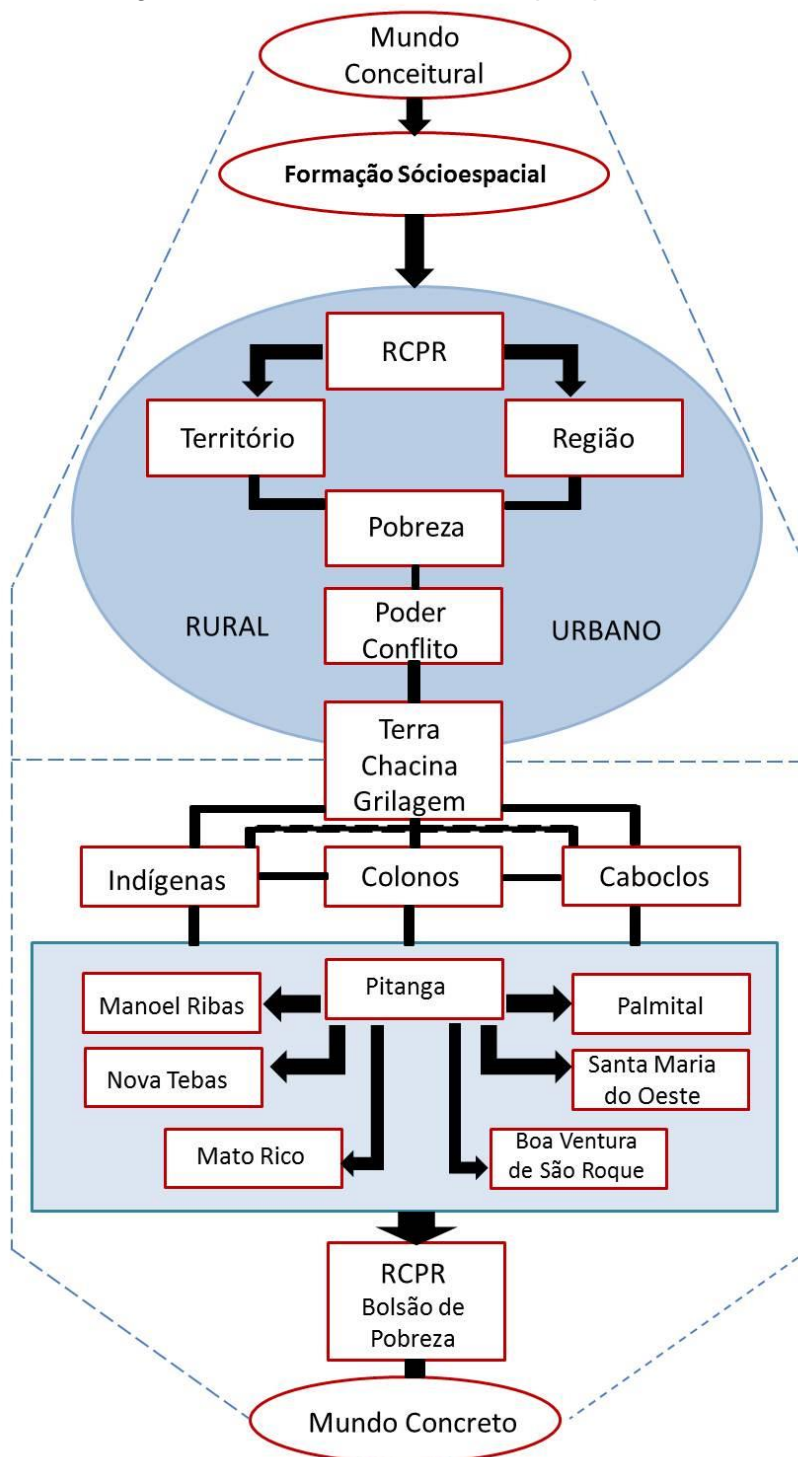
Mundo Conceitural

Formação Sócioespacial

RCPR

Território

Região

Pobreza

RURAL

Poder Conflito

URBANO

Terra Chacina Grilagem

Indígenas

Colonos

Caboclos

Pitanga

Manoel Ribas

Palmital

Nova Tebas

Santa Maria do Oeste

Mato Rico

Boa Ventura de São Roque

RCPR Bolsão de Pobreza

Mundo Concreto